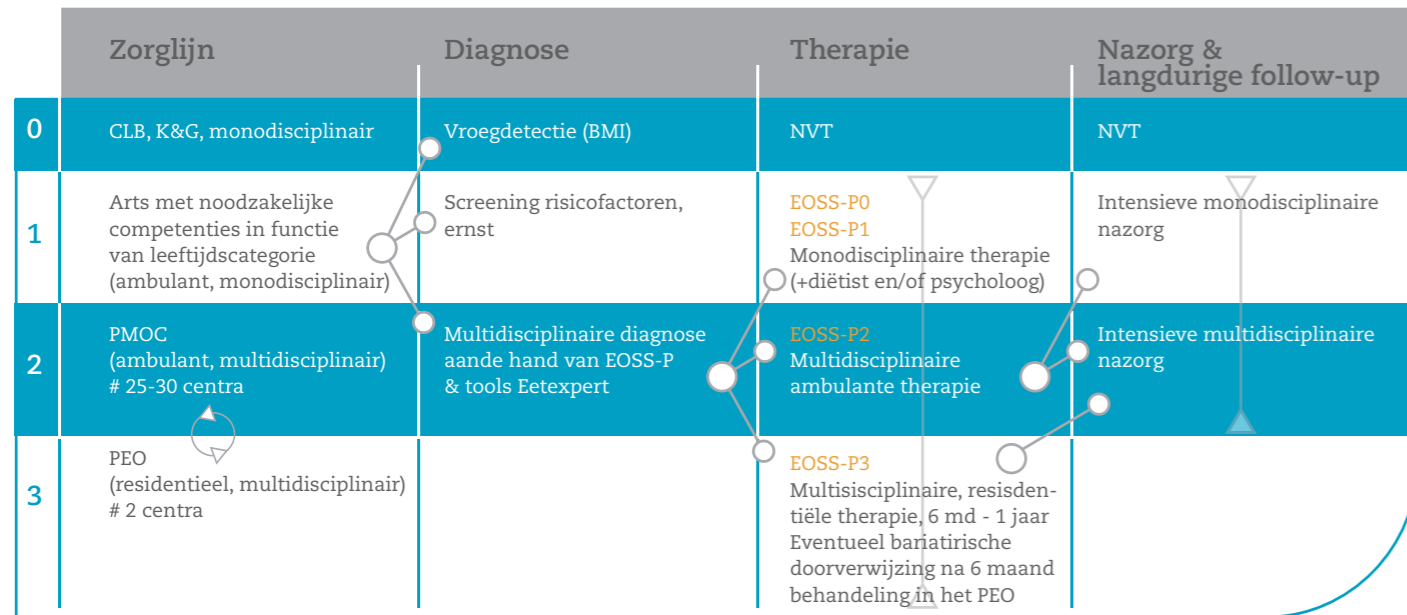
|  | Zorglijn | Diagnose | Therapie | Nazorg & langdurige follow-up |
|---|---|---|---|---|
| 0 | CLB, K&G, monodisciplinair | Vroegdetectie (BMI) | NVT | NVT |
| 1 | Arts met noodzakelijke competenties in functie van leeftijdscategorie (ambulant, monodisciplinair) | Screening risicofactoren, ernst | EOSS-P0 EOSS-P1 Monodisciplinaire therapie (+diëtist en/of psycholoog) | Intensieve monodisciplinaire nazorg |
| 2 | PMOC (ambulant, multidisciplinair) # 25-30 centra | Multidisciplinaire diagnose aande hand van EOSS-P & tools Eetexpert | EOSS-P2 Multidisciplinaire ambulante therapie | Intensieve multidisciplinaire nazorg |
| 3 | PEO (residentieel, multidisciplinair) # 2 centra |  | EOSS-P3 Multisisciplinaire, resisdentiële therapie, 6 md - 1 jaar Eventueel bariatirische doorverwijzing na 6 maand behandeling in het PEO |  |